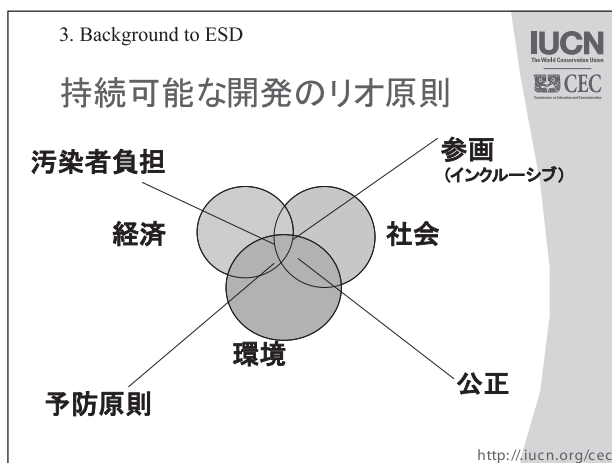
3. Background to ESD

IUCN
The World Conservation Union

CEC
Commission on Education and Communication

持続可能な開発のリオ原則

汚染者負担

参画
(インクルーシブ)

経済

社会

環境

予防原則

公正

http://iucn.org/cec